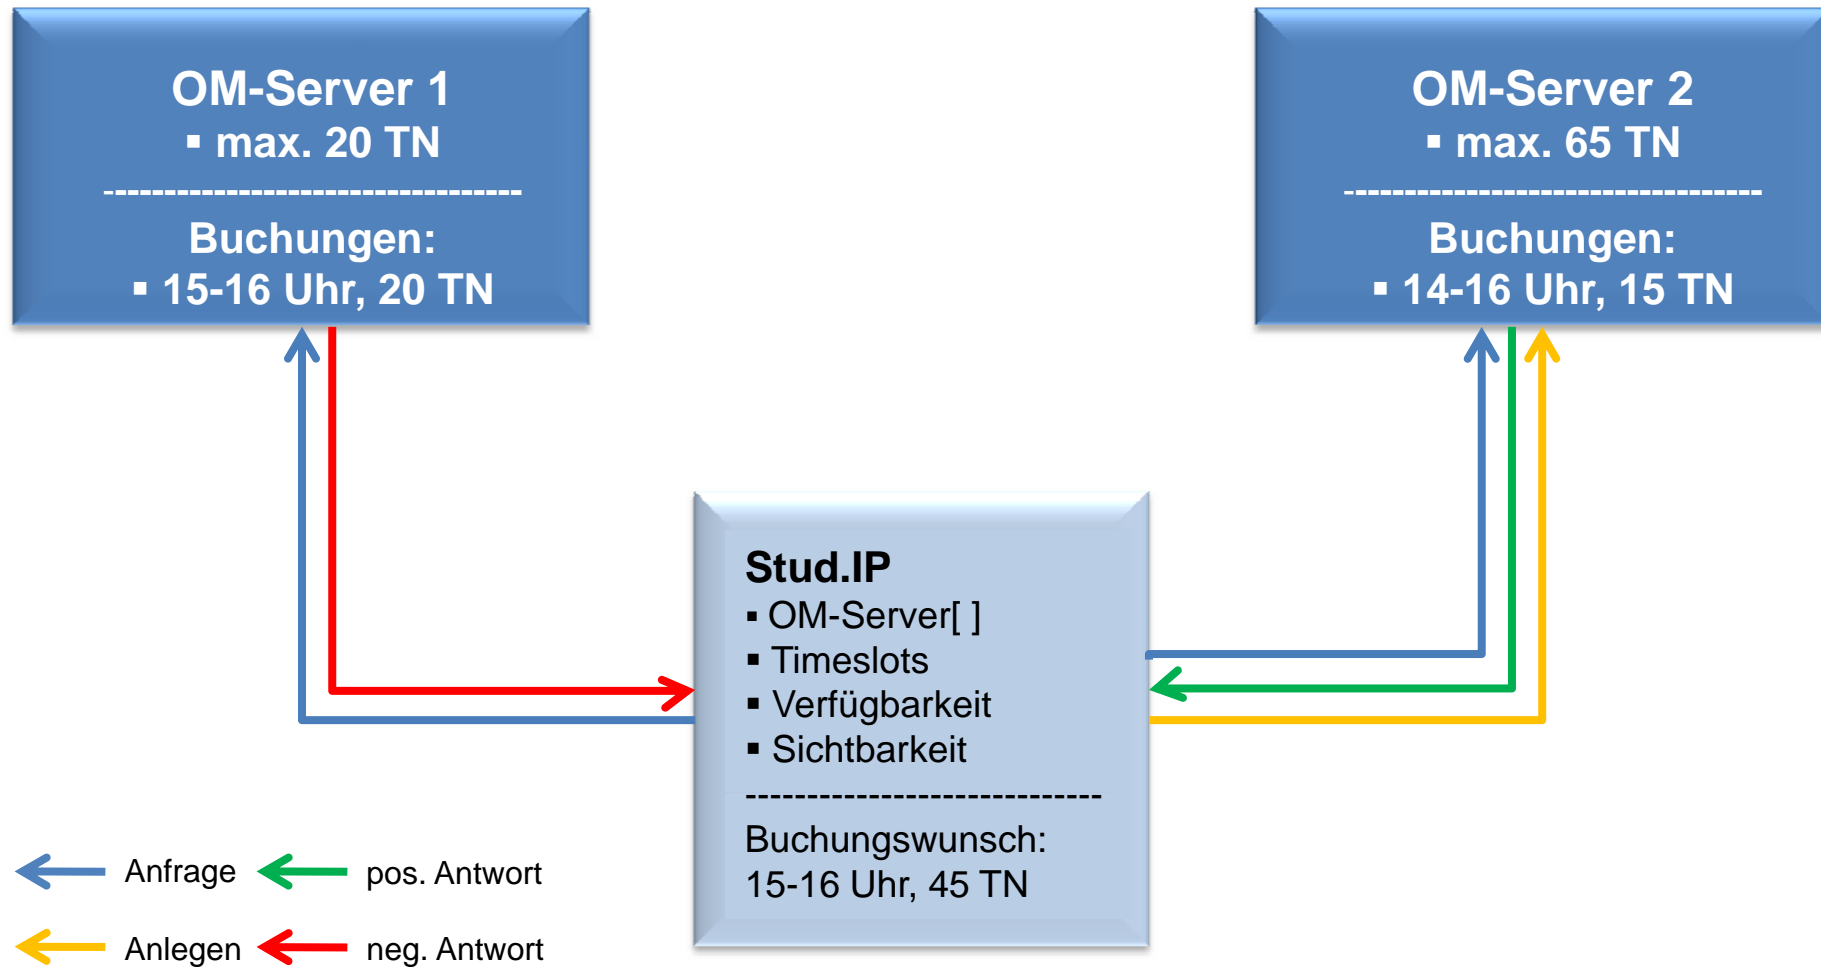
OM-Server 1
▪ max. 20 TN
----------------------------------
Buchungen:
▪ 15-16 Uhr, 20 TN

OM-Server 2
▪ max. 65 TN
----------------------------------
Buchungen:
▪ 14-16 Uhr, 15 TN

Stud.IP
▪ OM-Server[ ]
▪ Timeslots
▪ Verfügbarkeit
▪ Sichtbarkeit
----------------------------
Buchungswunsch:
15-16 Uhr, 45 TN

Anfrage
pos. Antwort
Anlegen
neg. Antwort